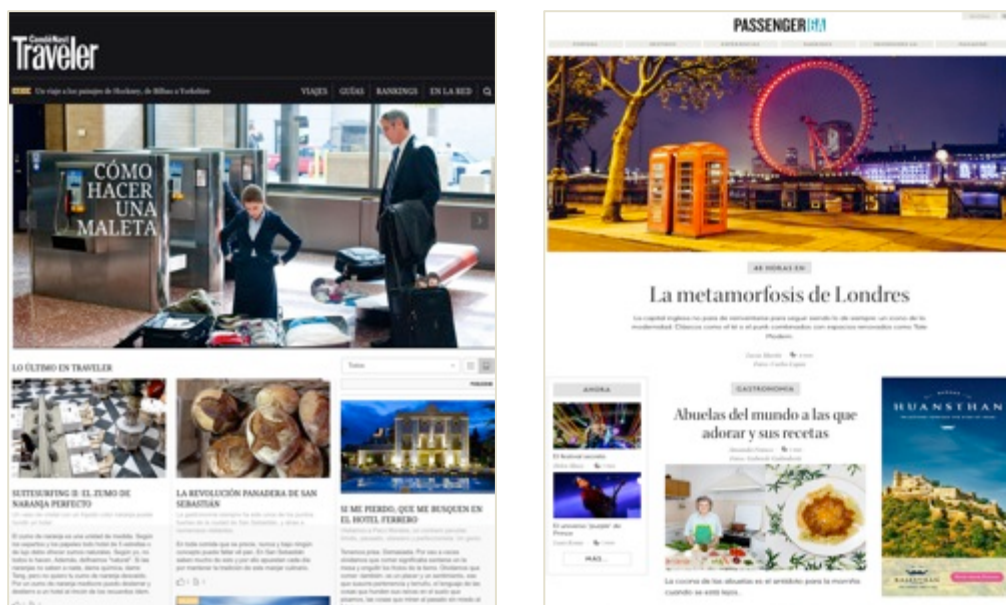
Condé Nast Traveler

Un viaje a los paisajes de Hockney, de Bilbao a Yorkshire

VIAJES GUÍAS RANKINGS EN LA RED

CÓMO HACER UNA MALETA

LO ÚLTIMO EN TRAVELER

Todas

SUITESURFING II: EL ZUMO DE NARANJA PERFECTO

LA REVOLUCIÓN PANADERA DE SAN SEBASTIÁN

SI ME PIERDO, QUE ME BUSQUEN EN EL HOTEL FERRERO

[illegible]

PASSENGER 6A

48 HORAS EN

La metamorfosis de Londres

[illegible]

AHORA

El festival secreto

El ancestral 'puppet' de Prince

MÁS

GASTRONOMÍA

Abuelas del mundo a las que adorar y sus recetas

La cocina de las abuelas es el antídoto para la morriña cuando se está lejos.

HUANSTRAN